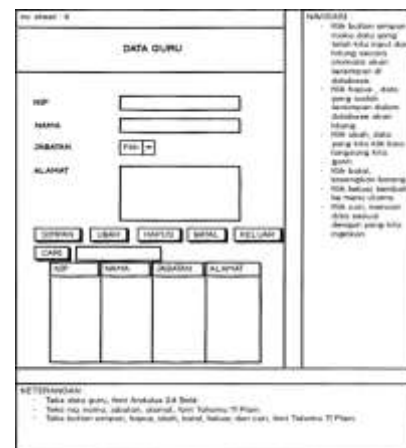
no sheet : 6

DATA GURU

NIP

NAMA

JABATAN

Pilih

ALAMAT

SIMPAN UBAH HAPUS BATAL KELUAR

CARI

| NIP | NAMA | JABATAN | ALAMAT |
|---|---|---|---|

NAVIGASI
- Klik button simpan maka data yang telah kita input dan hitung secara otomatis akan tersimpan di database.
- Klik hapus , data yang sudah tersimpan dalam database akan hilang.
- Klik ubah, data yang kita klik bisa langsung kita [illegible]
- Klik batal, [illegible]
- Klik keluar, kembali ke menu utama.
- Klik cari, mencari data sesuai dengan yang kita inginkan.

KETERANGAN:
- Teks data guru, font Arabulus 14 Bold.
- Teks nip, nama, jabatan, alamat, font Tahoma 11 Plain.
- Teks button simpan, hapus, ubah, batal, keluar, dan cari, font Tahoma 11 Plain.